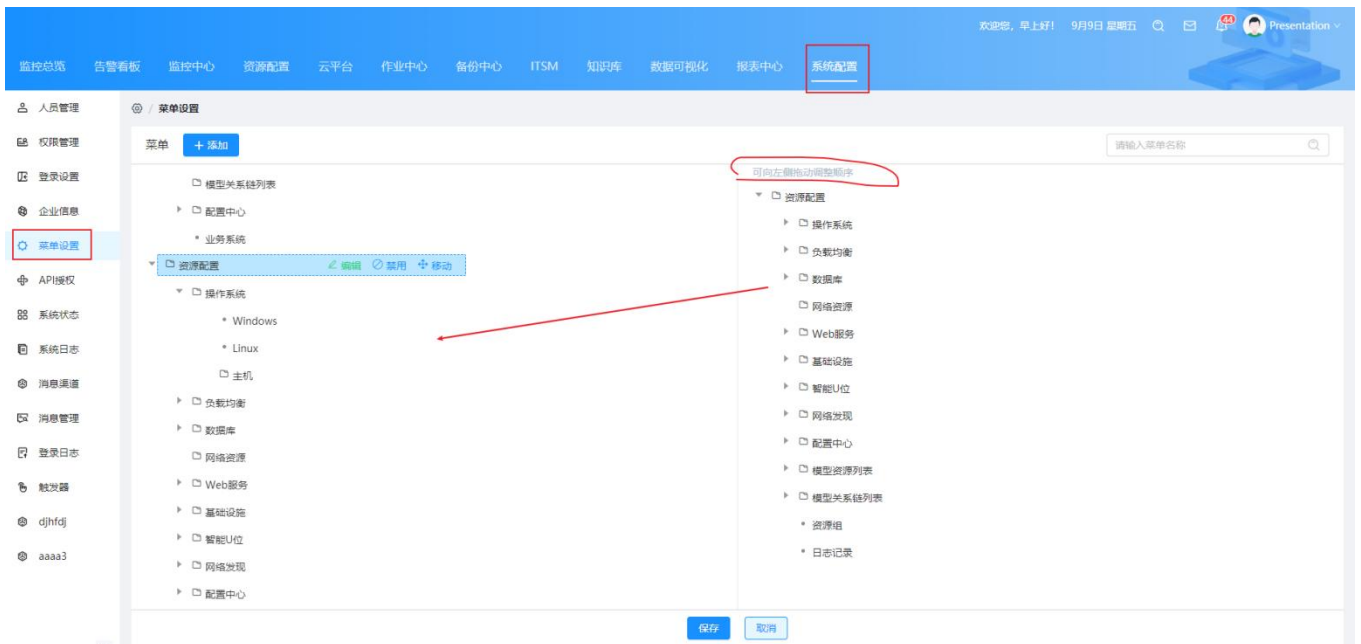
欢迎您，早上好！ 9月9日 星期五 44 Presentation

监控总览 告警看板 监控中心 资源配置 云平台 作业中心 备份中心 ITSM 知识库 数据可视化 报表中心 系统配置

人员管理
权限管理
登录设置
企业信息
菜单设置
API授权
系统状态
系统日志
消息渠道
消息管理
登录日志
触发器
djhfdj
aaaa3

菜单设置

菜单 + 添加

请输入菜单名称

模型关系链列表
配置中心
业务系统
资源配置 编辑 禁用 移动
操作系统
Windows
Linux
主机
负载均衡
数据库
网络资源
Web服务
基础设施
智能U位
网络发现
配置中心

可向左侧拖动调整顺序
资源配置
操作系统
负载均衡
数据库
网络资源
Web服务
基础设施
智能U位
网络发现
配置中心
模型资源列表
模型关系链列表
资源组
日志记录

保存 取消